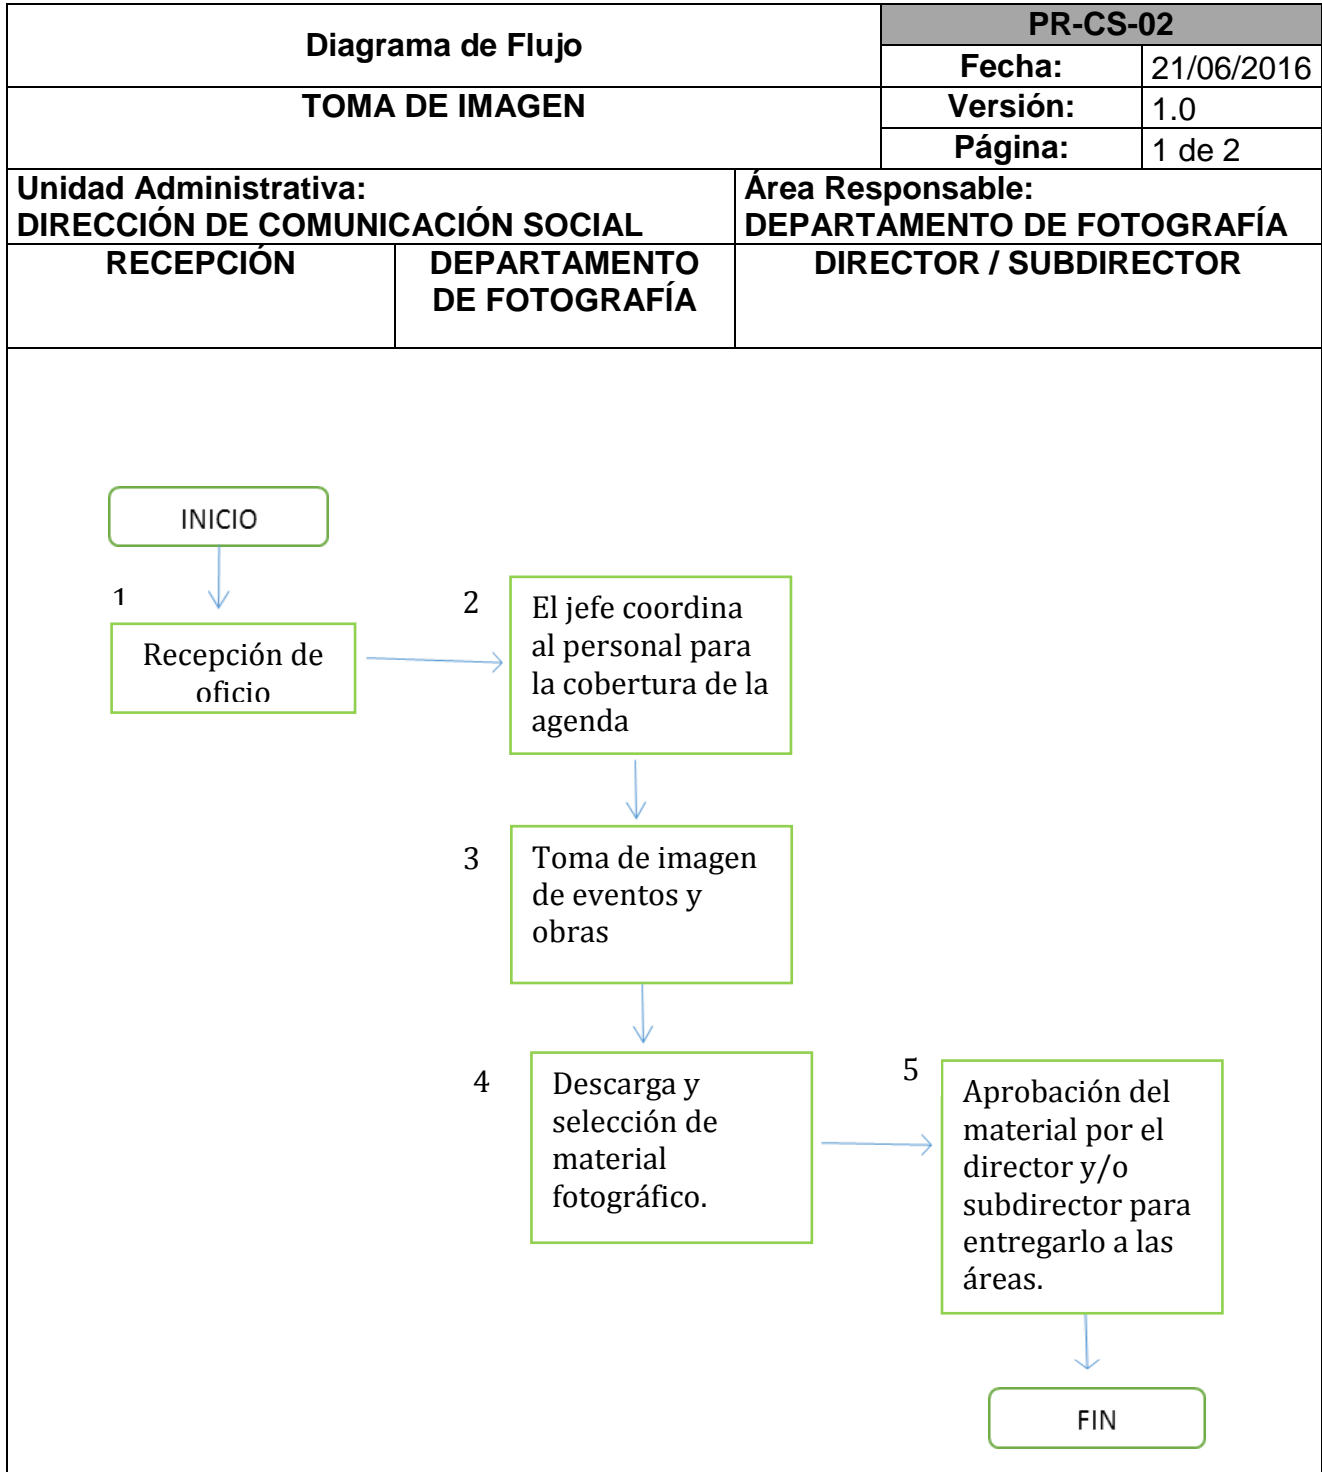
| Diagrama de Flujo | PR-CS-02 | |
|---|---|---|
| | Fecha: | 21/06/2016 |
| TOMA DE IMAGEN | Versión: | 1.0 |
| | Página: | 1 de 2 |

| Unidad Administrativa: DIRECCIÓN DE COMUNICACIÓN SOCIAL | Área Responsable: DEPARTAMENTO DE FOTOGRAFÍA |
|---|---|

| RECEPCIÓN | DEPARTAMENTO DE FOTOGRAFÍA | DIRECTOR / SUBDIRECTOR |
|---|---|---|

INICIO

1
Recepción de oficio

2
El jefe coordina al personal para la cobertura de la agenda

3
Toma de imagen de eventos y obras

4
Descarga y selección de material fotográfico.

5
Aprobación del material por el director y/o subdirector para entregarlo a las áreas.

FIN